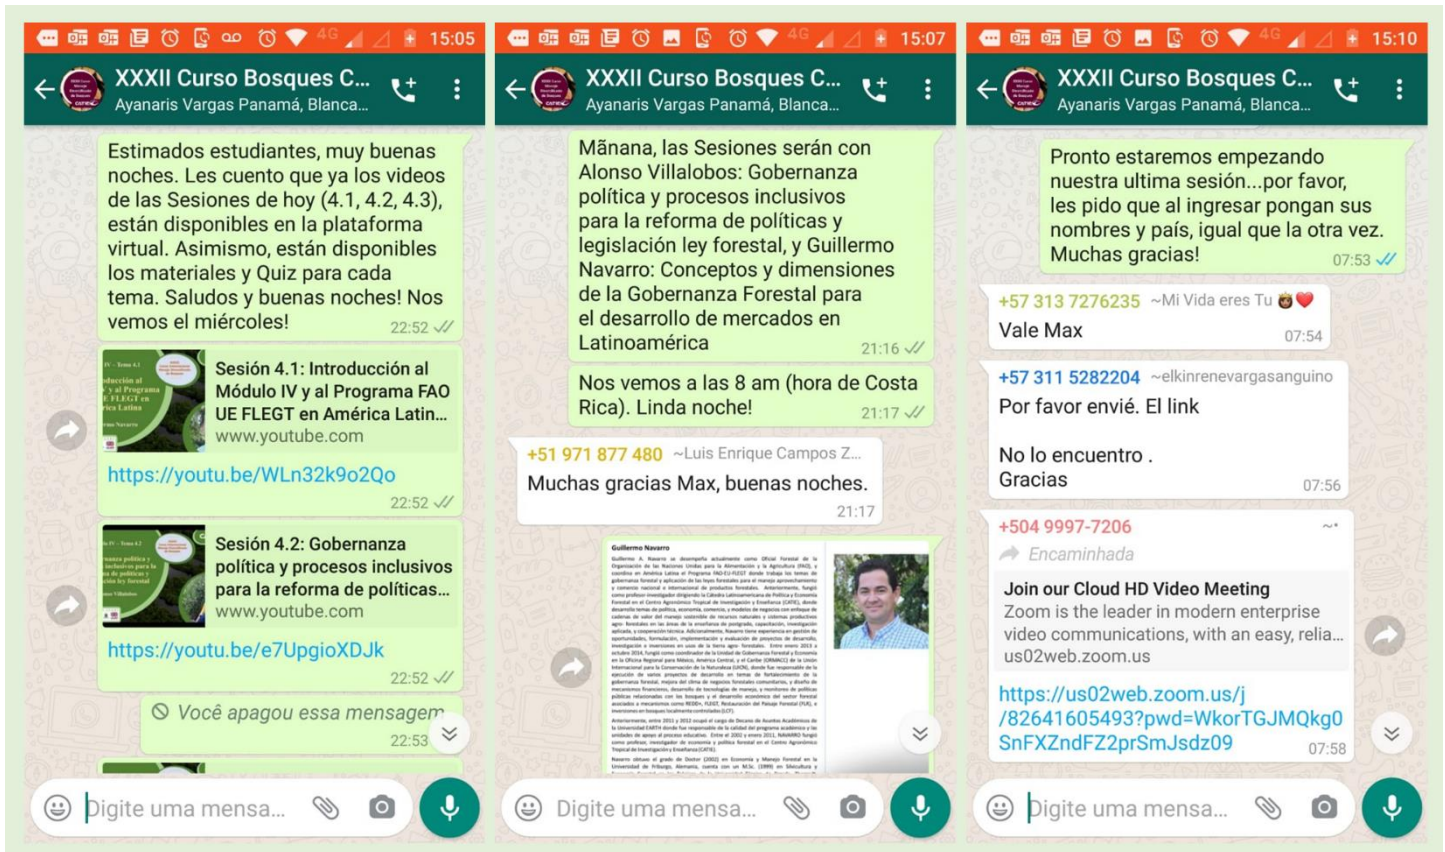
4G 15:05

XXXII Curso Bosques C...
Ayanaris Vargas Panamá, Blanca...

Estimados estudiantes, muy buenas noches. Les cuento que ya los videos de las Sesiones de hoy (4.1, 4.2, 4.3), están disponibles en la plataforma virtual. Asimismo, están disponibles los materiales y Quiz para cada tema. Saludos y buenas noches! Nos vemos el miércoles! 22:52

Sesión 4.1: Introducción al Módulo IV y al Programa FAO UE FLEGT en América Latin...
www.youtube.com
https://youtu.be/WLn32k9o2Qo 22:52

Sesión 4.2: Gobernanza política y procesos inclusivos para la reforma de políticas...
www.youtube.com
https://youtu.be/e7UpgioXDJk 22:52

Você apagou essa mensagem 22:53

Digite uma mensa...

4G 15:07

XXXII Curso Bosques C...
Ayanaris Vargas Panamá, Blanca...

Mãnana, las Sesiones serán con Alonso Villalobos: Gobernanza política y procesos inclusivos para la reforma de políticas y legislación ley forestal, y Guillermo Navarro: Conceptos y dimensiones de la Gobernanza Forestal para el desarrollo de mercados en Latinoamérica 21:16

Nos vemos a las 8 am (hora de Costa Rica). Linda noche! 21:17

+51 971 877 480 ~Luis Enrique Campos Z...
Muchas gracias Max, buenas noches. 21:17

Guillermo Navarro
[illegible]

Digite uma mensa...

4G 15:10

XXXII Curso Bosques C...
Ayanaris Vargas Panamá, Blanca...

Pronto estaremos empezando nuestra ultima sesión...por favor, les pido que al ingresar pongan sus nombres y país, igual que la otra vez. Muchas gracias! 07:53

+57 313 7276235 ~Mi Vida eres Tu
Vale Max 07:54

+57 311 5282204 ~elkinrenevargasanguino
Por favor envié. El link

No lo encuentro .
Gracias 07:56

+504 9997-7206
Encaminhada
Join our Cloud HD Video Meeting
Zoom is the leader in modern enterprise video communications, with an easy, relia...
us02web.zoom.us
https://us02web.zoom.us/j/82641605493?pwd=WkorTGJMQkg0SnFXZndFZ2prSmJsdz09 07:58

Digite uma mensa...